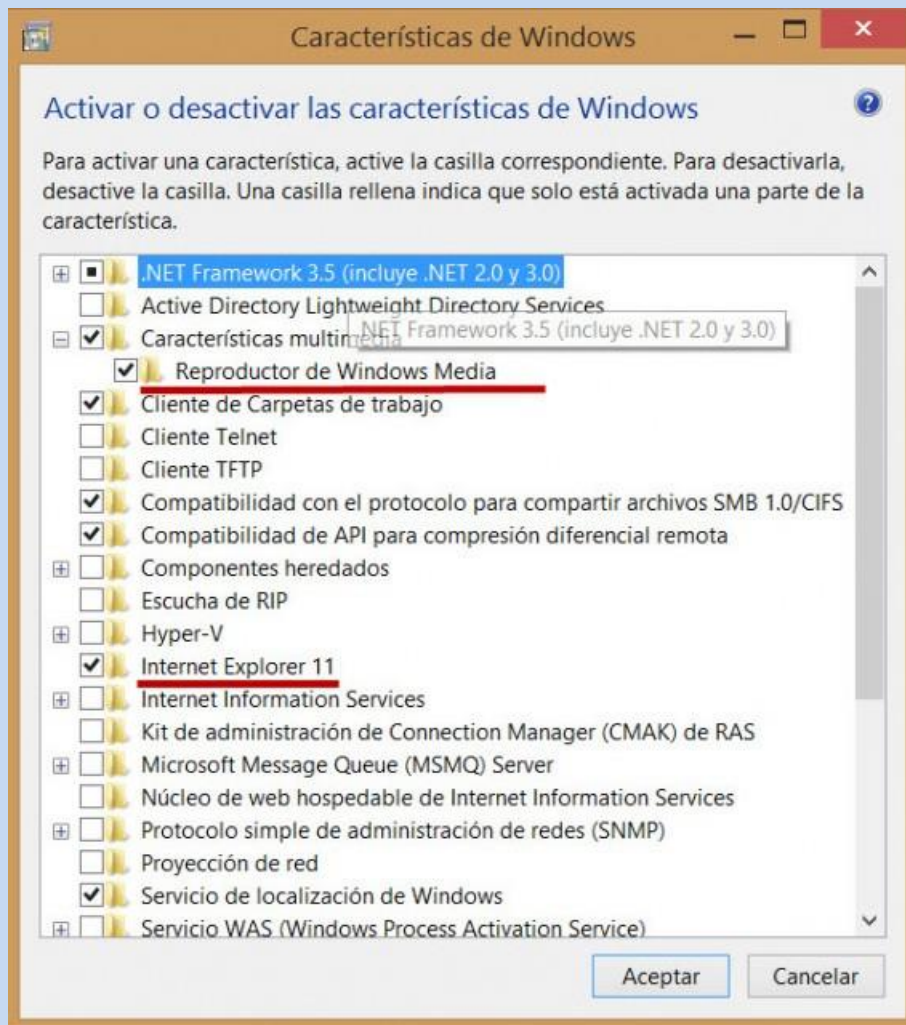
Características de Windows

Activar o desactivar las características de Windows

Para activar una característica, active la casilla correspondiente. Para desactivarla, desactive la casilla. Una casilla rellena indica que solo está activada una parte de la característica.

.NET Framework 3.5 (incluye .NET 2.0 y 3.0)
Active Directory Lightweight Directory Services
Características multim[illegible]
.NET Framework 3.5 (incluye .NET 2.0 y 3.0)
Reproductor de Windows Media
Cliente de Carpetas de trabajo
Cliente Telnet
Cliente TFTP
Compatibilidad con el protocolo para compartir archivos SMB 1.0/CIFS
Compatibilidad de API para compresión diferencial remota
Componentes heredados
Escucha de RIP
Hyper-V
Internet Explorer 11
Internet Information Services
Kit de administración de Connection Manager (CMAK) de RAS
Microsoft Message Queue (MSMQ) Server
Núcleo de web hospedable de Internet Information Services
Protocolo simple de administración de redes (SNMP)
Proyección de red
Servicio de localización de Windows
Servicio WAS (Windows Process Activation Service)

Aceptar
Cancelar